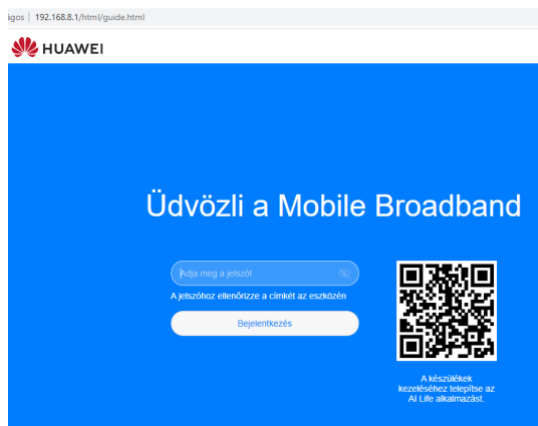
ágos | 192.168.8.1/html/guide.html

HUAWEI

Üdvözli a Mobile Broadband

Adja meg a jelszót

A jelszóhoz ellenőrizze a címkét az eszközén

Bejelentkezés

A készülékek kezeléséhez telepítse az AI Life alkalmazást.